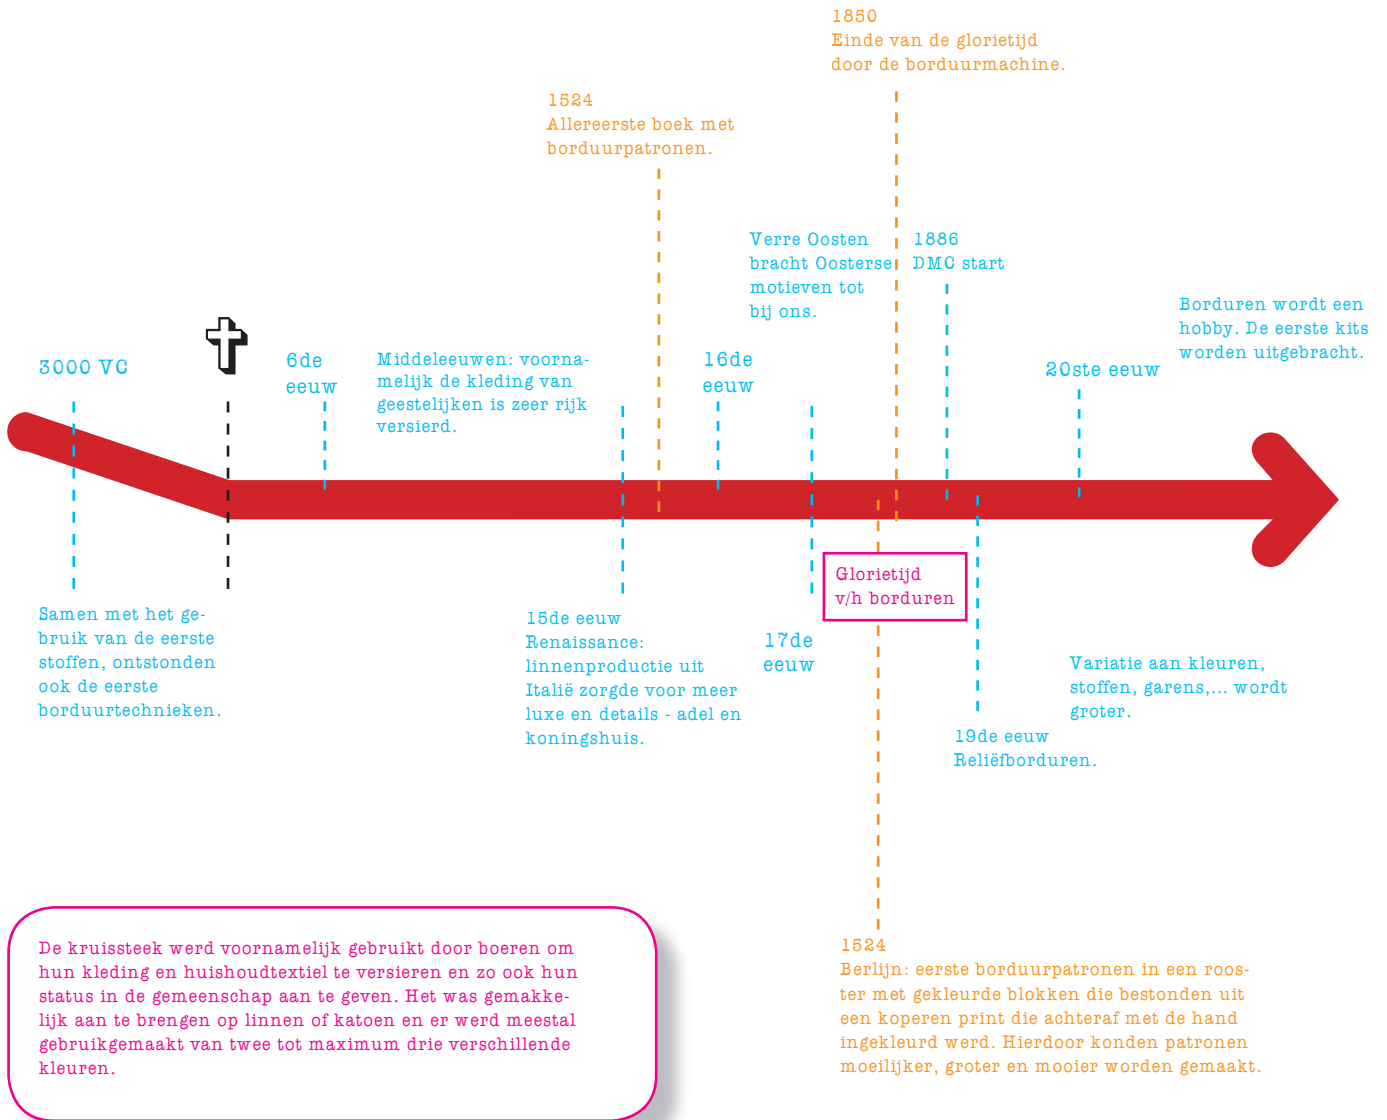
1850
Einde van de glorietijd door de borduurmachine.

1524
Allereerste boek met borduurpatronen.

Verre Oosten bracht Oosterse motieven tot bij ons.

1886
DMC start

Borduren wordt een hobby. De eerste kits worden uitgebracht.

3000 VC

6de eeuw

Middeleeuwen: voornamelijk de kleding van geestelijken is zeer rijk versierd.

16de eeuw

20ste eeuw

Samen met het gebruik van de eerste stoffen, ontstonden ook de eerste borduurtechnieken.

15de eeuw
Renaissance: linnenproductie uit Italië zorgde voor meer luxe en details - adel en koningshuis.

17de eeuw

Glorietijd v/h borduren

Variatie aan kleuren, stoffen, garens,... wordt groter.

19de eeuw
Reliëfborduren.

De kruissteek werd voornamelijk gebruikt door boeren om hun kleding en huishoudtextiel te versieren en zo ook hun status in de gemeenschap aan te geven. Het was gemakkelijk aan te brengen op linnen of katoen en er werd meestal gebruikgemaakt van twee tot maximum drie verschillende kleuren.

1524
Berlijn: eerste borduurpatronen in een rooster met gekleurde blokken die bestonden uit een koperen print die achteraf met de hand ingekleurd werd. Hierdoor konden patronen moeilijker, groter en mooier worden gemaakt.